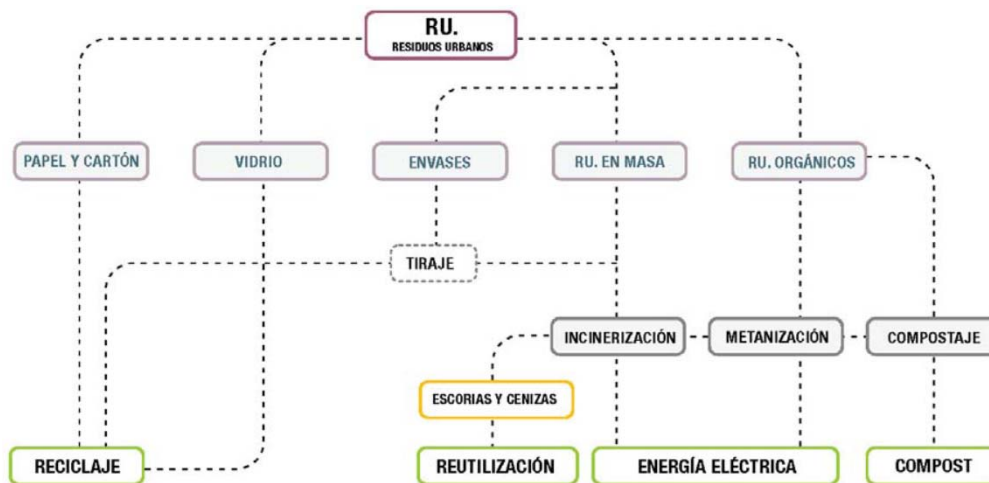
RU.
RESIDUOS URBANOS

PAPEL Y CARTÓN

VIDRIO

ENVASES

RU. EN MASA

RU. ORGÁNICOS

TIRAJE

INCINERIZACIÓN

METANIZACIÓN

COMPOSTAJE

ESCORIAS Y CENIZAS

RECICLAJE

REUTILIZACIÓN

ENERGÍA ELÉCTRICA

COMPOST